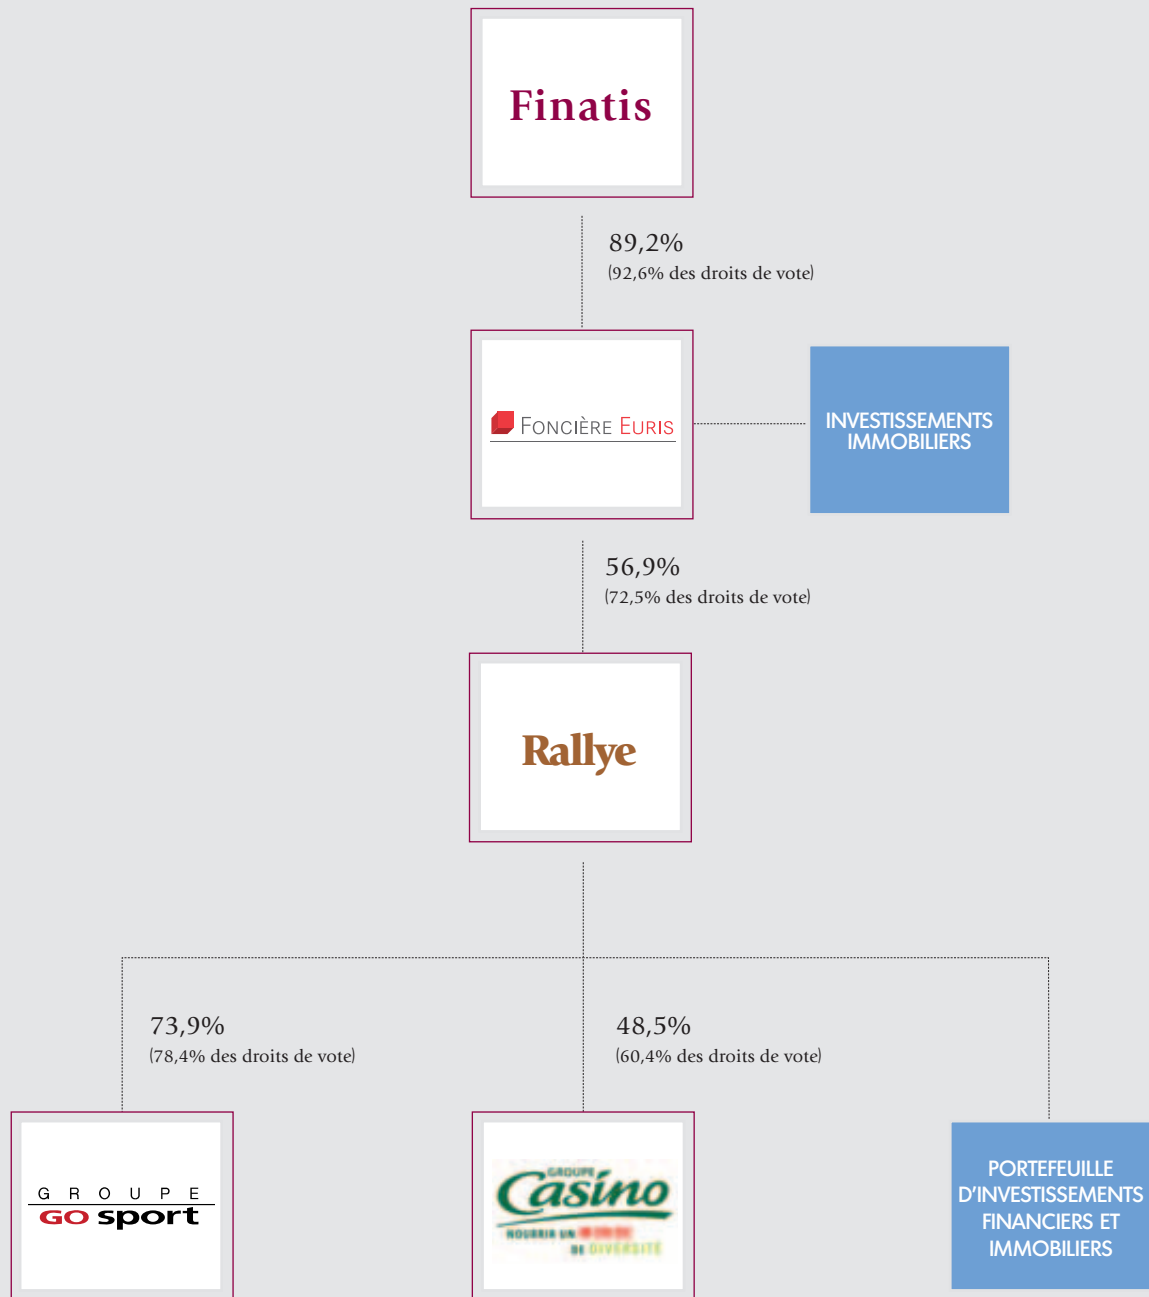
Finatis

89,2%
(92,6% des droits de vote)

FONCIÈRE EURIS

INVESTISSEMENTS IMMOBILIERS

56,9%
(72,5% des droits de vote)

Rallye

73,9%
(78,4% des droits de vote)

48,5%
(60,4% des droits de vote)

GROUPE GO sport

GROUPE Casino NOURRIR UN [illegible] DE DIVERSITÉ

PORTEFEUILLE D'INVESTISSEMENTS FINANCIERS ET IMMOBILIERS